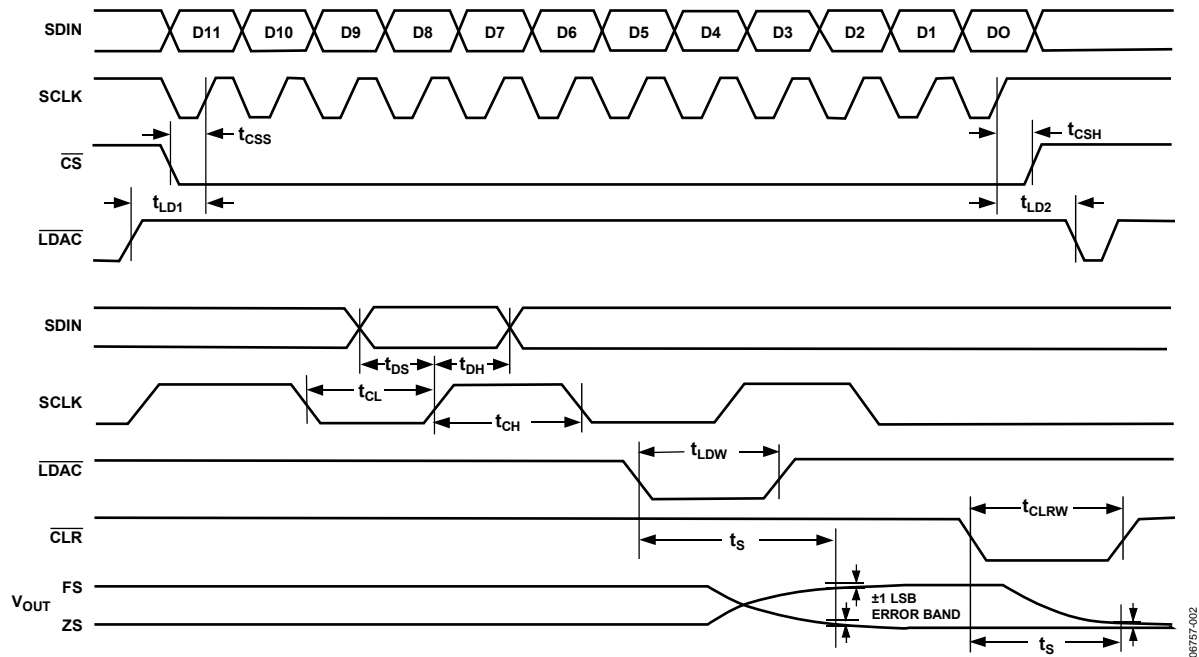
SDIN
D11
D10
D9
D8
D7
D6
D5
D4
D3
D2
D1
DO

SCLK

$t_{CSS}$

$\overline{CS}$

$t_{CSH}$

$t_{LD1}$

$t_{LD2}$

$\overline{LDAC}$

SDIN

$t_{DS}$

$t_{DH}$

SCLK

$t_{CL}$

$t_{CH}$

$\overline{LDAC}$

$t_{LDW}$

$\overline{CLR}$

$t_{CLRW}$

$t_S$

$V_{OUT}$
FS
ZS

±1 LSB
ERROR BAND

$t_S$

06757-002